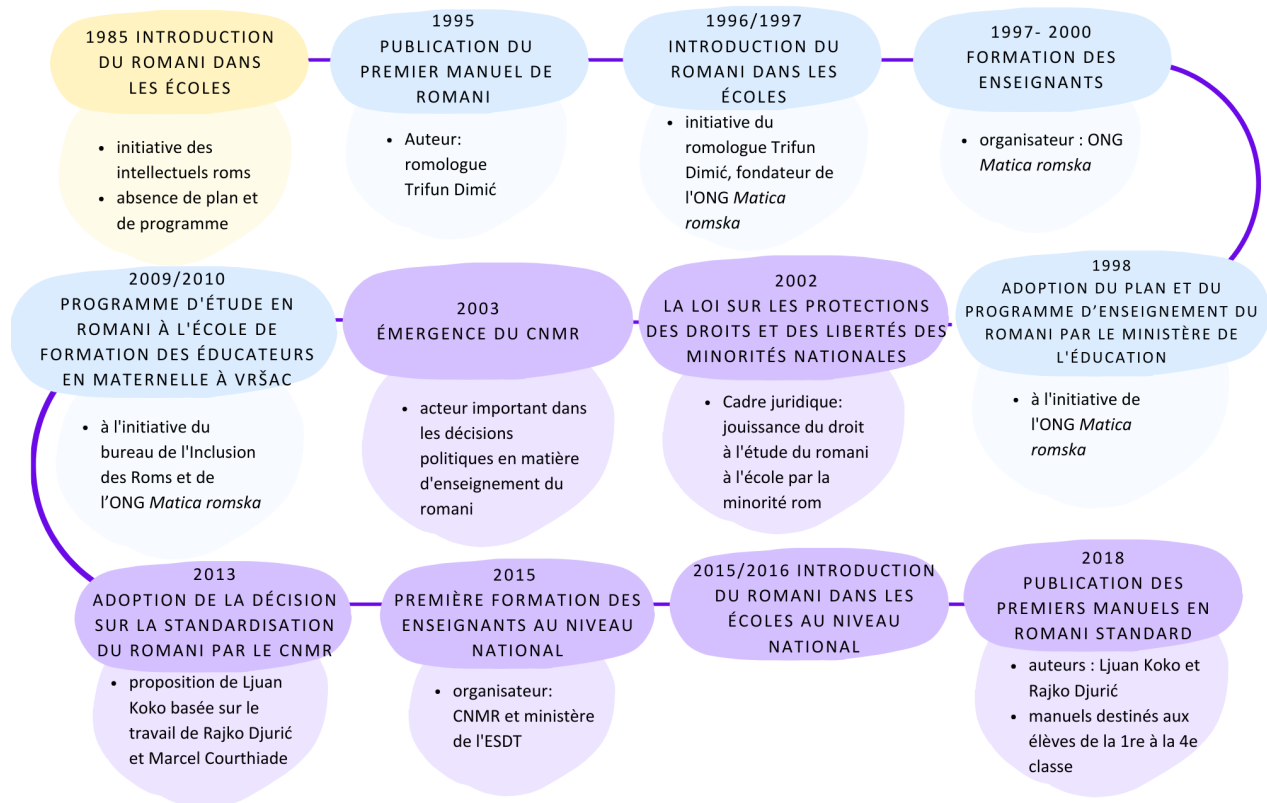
1985 INTRODUCTION DU ROMANI DANS LES ÉCOLES

- initiative des intellectuels roms
- absence de plan et de programme

1995
PUBLICATION DU PREMIER MANUEL DE ROMANI

- Auteur: romologue Trifun Dimić

1996/1997
INTRODUCTION DU ROMANI DANS LES ÉCOLES

- initiative du romologue Trifun Dimić, fondateur de l'ONG *Matica romska*

1997- 2000
FORMATION DES ENSEIGNANTS

- organisateur : ONG *Matica romska*

1998
ADOPTION DU PLAN ET DU PROGRAMME D'ENSEIGNEMENT DU ROMANI PAR LE MINISTÈRE DE L'ÉDUCATION

- à l'initiative de l'ONG *Matica romska*

2002
LA LOI SUR LES PROTECTIONS DES DROITS ET DES LIBERTÉS DES MINORITÉS NATIONALES

- Cadre juridique: jouissance du droit à l'étude du romani à l'école par la minorité rom

2003
ÉMERGENCE DU CNMR

- acteur important dans les décisions politiques en matière d'enseignement du romani

2009/2010
PROGRAMME D'ÉTUDE EN ROMANI À L'ÉCOLE DE FORMATION DES ÉDUCATEURS EN MATERNELLE À VRŠAC

- à l'initiative du bureau de l'Inclusion des Roms et de l'ONG *Matica romska*

2013
ADOPTION DE LA DÉCISION SUR LA STANDARDISATION DU ROMANI PAR LE CNMR

- proposition de Ljuan Koko basée sur le travail de Rajko Djurić et Marcel Courthiade

2015
PREMIÈRE FORMATION DES ENSEIGNANTS AU NIVEAU NATIONAL

- organisateur: CNMR et ministère de l'ESDT

2015/2016 INTRODUCTION DU ROMANI DANS LES ÉCOLES AU NIVEAU NATIONAL

2018
PUBLICATION DES PREMIERS MANUELS EN ROMANI STANDARD

- auteurs : Ljuan Koko et Rajko Djurić
- manuels destinés aux élèves de la 1re à la 4e classe